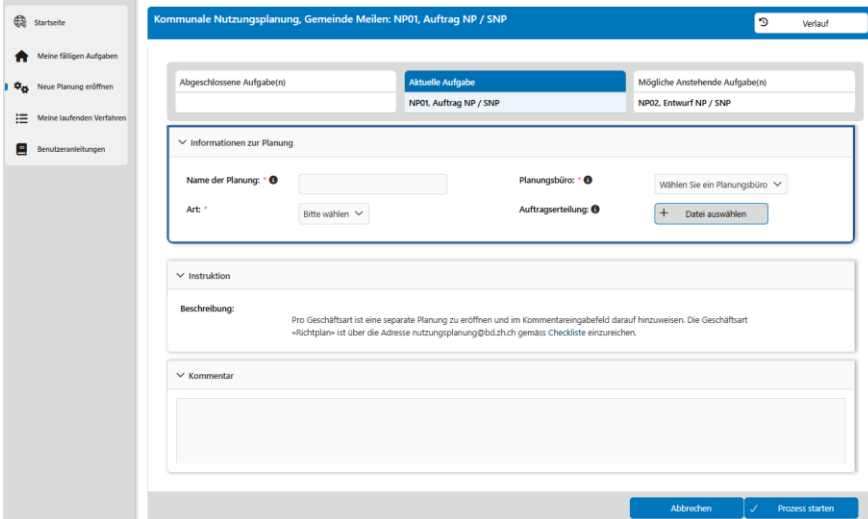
Startseite

Meine fälligen Aufgaben

Neue Planung eröffnen

Meine laufenden Verfahren

Benutzeranleitungen

Kommunale Nutzungsplanung, Gemeinde Meilen: NP01, Auftrag NP / SNP

Verlauf

| Abgeschlossene Aufgabe(n) | Aktuelle Aufgabe | Mögliche Anstehende Aufgabe(n) |
|---|---|---|
| | NP01, Auftrag NP / SNP | NP02, Entwurf NP / SNP |

Informationen zur Planung

Name der Planung: *

Planungsbüro: *

Wählen Sie ein Planungsbüro

Art: *

Bitte wählen

Auftragserteilung:

Datei auswählen

Instruktion

Beschreibung:

Pro Geschäftsart ist eine separate Planung zu eröffnen und im Kommentareingabefeld darauf hinzuweisen. Die Geschäftsart «Richtplan» ist über die Adresse nutzungsplanung@bd.zh.ch gemäss Checkliste einzureichen.

Kommentar

Abbrechen

Prozess starten